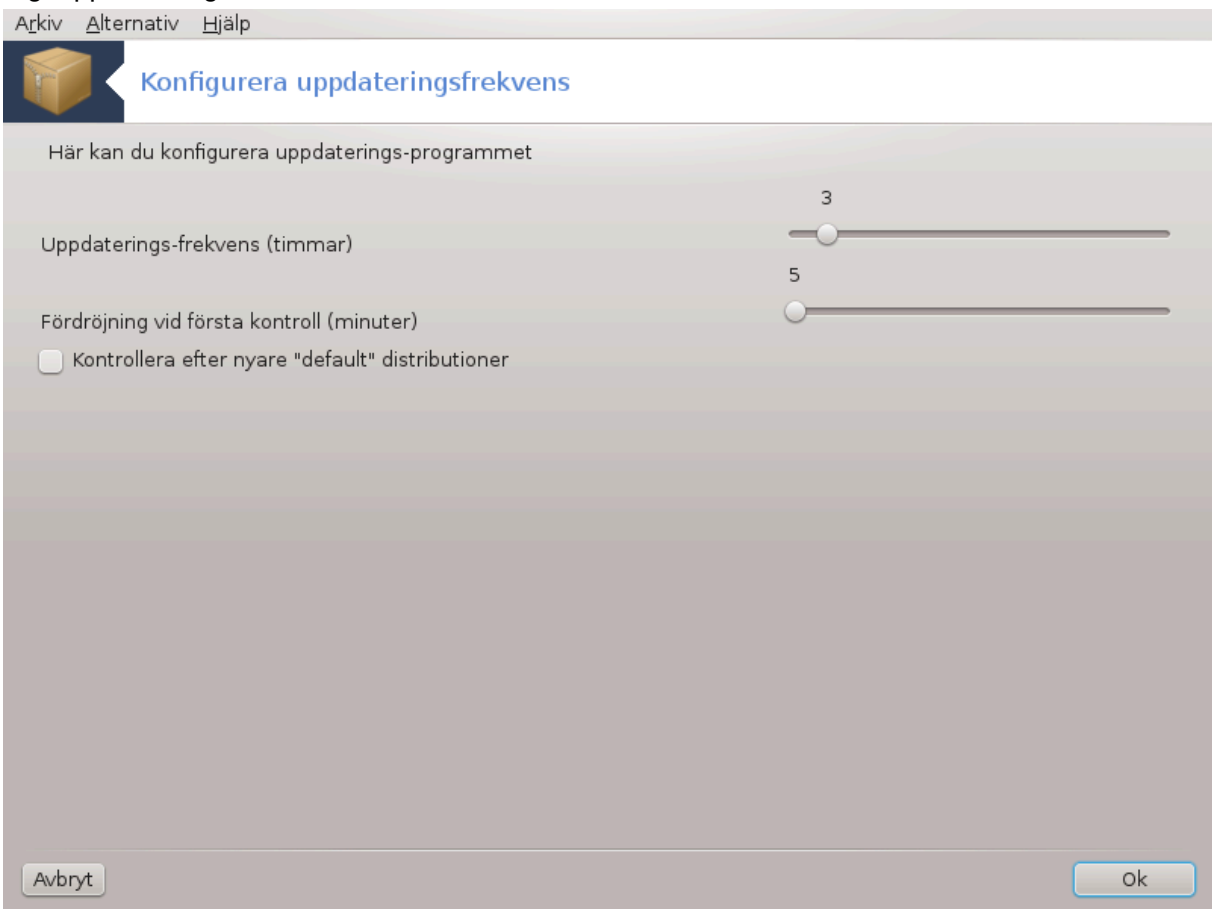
Arkiv Alternativ Hjälp

Konfigurera uppdateringsfrekvens

Här kan du konfigurera uppdaterings-programmet

3

Uppdaterings-frekvens (timmar)

5

Fördröjning vid första kontroll (minuter)

Kontrollera efter nyare "default" distributioner

Avbryt

Ok